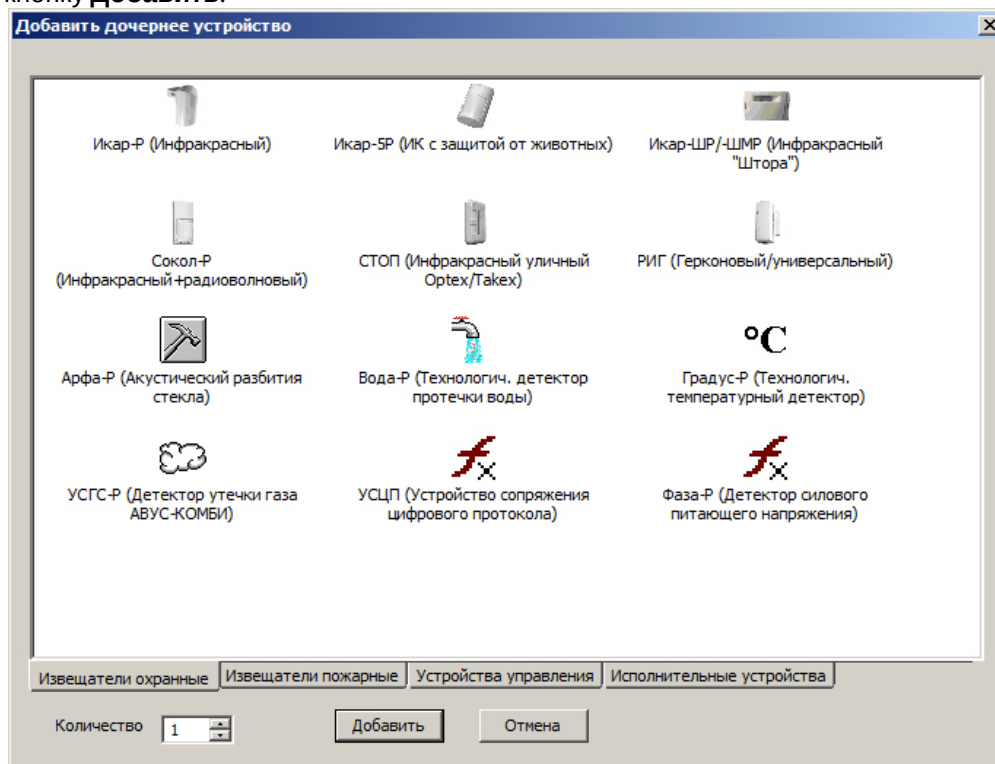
кнопку Добавить.

Добавить дочернее устройство

Икар-Р (Инфракрасный)

Икар-5Р (ИК с защитой от животных)

Икар-ШР/-ШМР (Инфракрасный "Штора")

Сокол-Р (Инфракрасный+радиоволновый)

СТОП (Инфракрасный уличный Optex/Takex)

РИГ (Герконовый/универсальный)

Арфа-Р (Акустический разбития стекла)

Вода-Р (Технологич. детектор протечки воды)

°C

Градус-Р (Технологич. температурный детектор)

УСГС-Р (Детектор утечки газа АВУС-КОМБИ)

УСЦП (Устройство сопряжения цифрового протокола)

Фаза-Р (Детектор силового питающего напряжения)

Извещатели охранные | Извещатели пожарные | Устройства управления | Исполнительные устройства

Количество 1

Добавить

Отмена